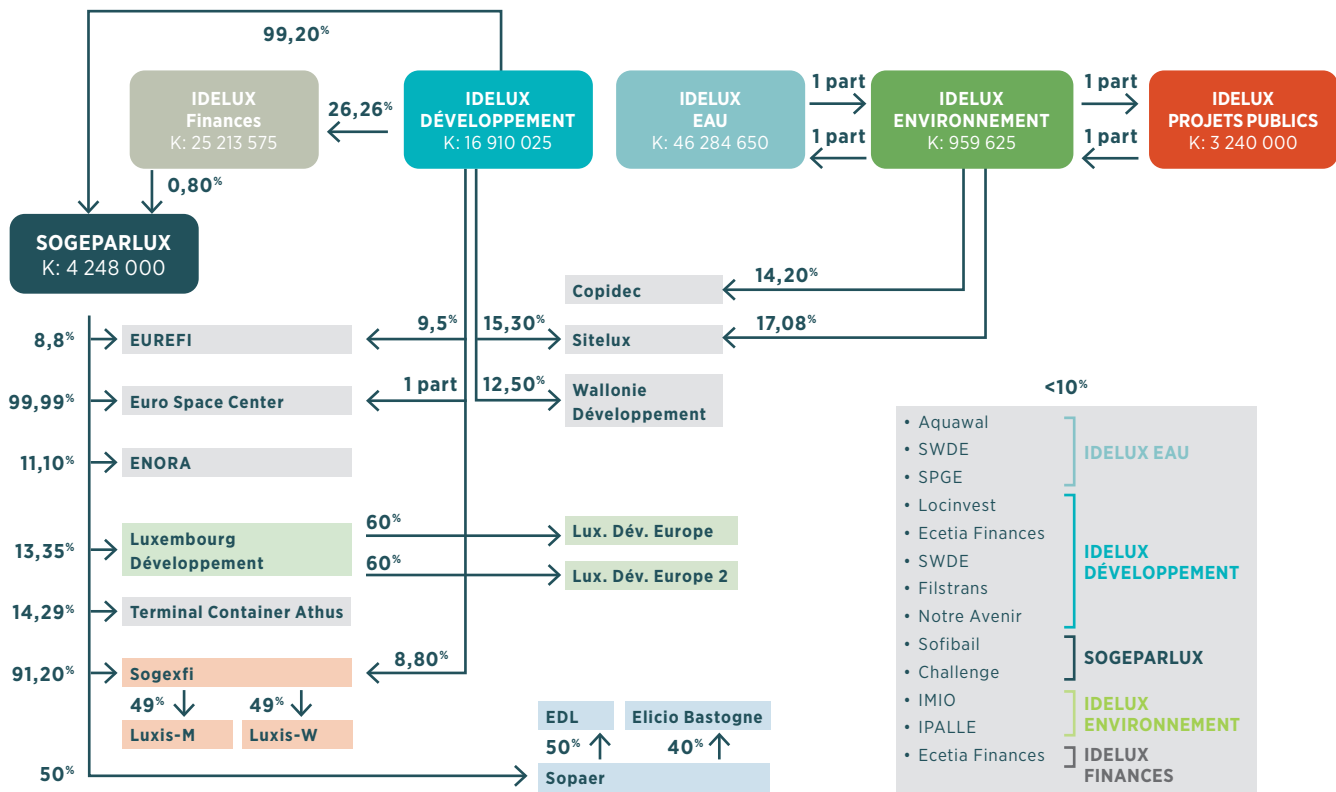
99,20%

IDELUX Finances K: 25 213 575

26,26%

IDELUX DÉVELOPPEMENT K: 16 910 025

IDELUX EAU K: 46 284 650

1 part

1 part

IDELUX ENVIRONNEMENT K: 959 625

1 part

1 part

IDELUX PROJETS PUBLICS K: 3 240 000

0,80%

SOGEPARLUX K: 4 248 000

Copidec

14,20%

Sitelux

17,08%

8,8% EUREFI

9,5%

15,30%

99,99% Euro Space Center

1 part

12,50%

Wallonie Développement

11,10% ENORA

13,35% Luxembourg Développement

60%

Lux. Dév. Europe

60%

Lux. Dév. Europe 2

14,29% Terminal Container Athus

91,20% Sogexfi

8,80%

49% Luxis-M

49% Luxis-W

EDL

Elicio Bastogne

50%

40%

50% Sopaer

<10%

• Aquawal
• SWDE
• SPGE
IDELUX EAU

• Locinvest
• Ecetia Finances
• SWDE
• Filstrans
• Notre Avenir
IDELUX DÉVELOPPEMENT

• Sofibail
• Challenge
SOGEPARLUX

• IMIO
• IPALLE
IDELUX ENVIRONNEMENT

• Ecetia Finances
IDELUX FINANCES